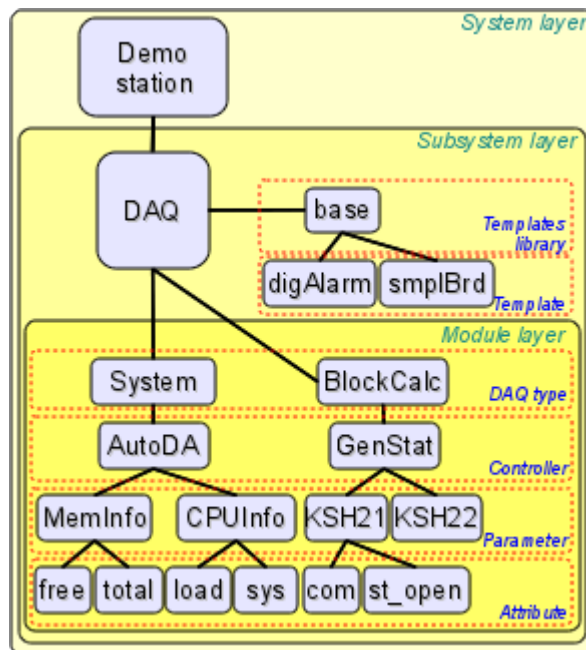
System layer

Demo station

Subsystem layer

DAQ

base

Templates library

digAlarm

smplBrd

Template

Module layer

System

BlockCalc

DAQ type

AutoDA

GenStat

Controller

MemInfo

CPUInfo

KSH21

KSH22

Parameter

free

total

load

sys

com

st_open

Attribute